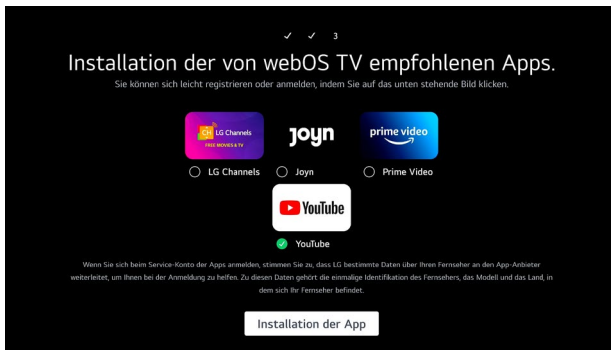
✓ ✓ 3

Installation der von webOS TV empfohlenen Apps.

Sie können sich leicht registrieren oder anmelden, indem Sie auf das unten stehende Bild klicken.

CH LG Channels
FREE MOVIES & TV

joyn

prime video

LG Channels

Joyn

Prime Video

YouTube

YouTube

Wenn Sie sich beim Service-Konto der Apps anmelden, stimmen Sie zu, dass LG bestimmte Daten über Ihren Fernseher an den App-Anbieter weiterleitet, um Ihnen bei der Anmeldung zu helfen. Zu diesen Daten gehört die einmalige Identifikation des Fernsehers, das Modell und das Land, in dem sich Ihr Fernseher befindet.

Installation der App